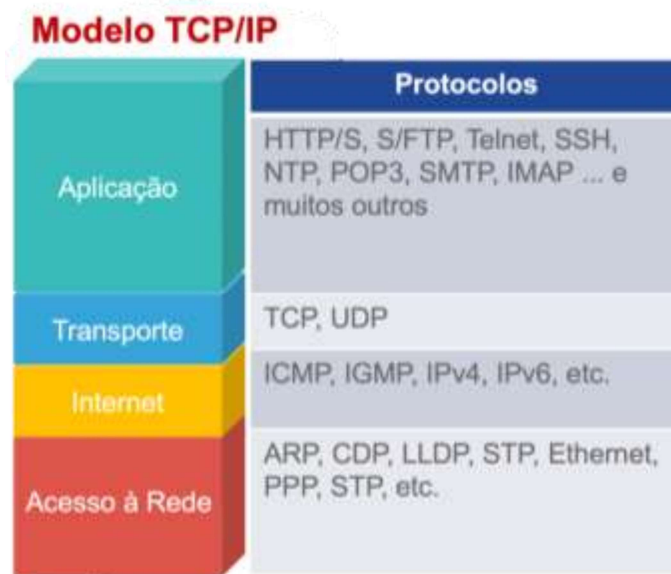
Modelo TCP/IP

| | Protocolos |
|---|---|
| Aplicação | HTTP/S, S/FTP, Telnet, SSH, NTP, POP3, SMTP, IMAP ... e muitos outros |
| Transporte | TCP, UDP |
| Internet | ICMP, IGMP, IPv4, IPv6, etc. |
| Acesso à Rede | ARP, CDP, LLDP, STP, Ethernet, PPP, STP, etc. |